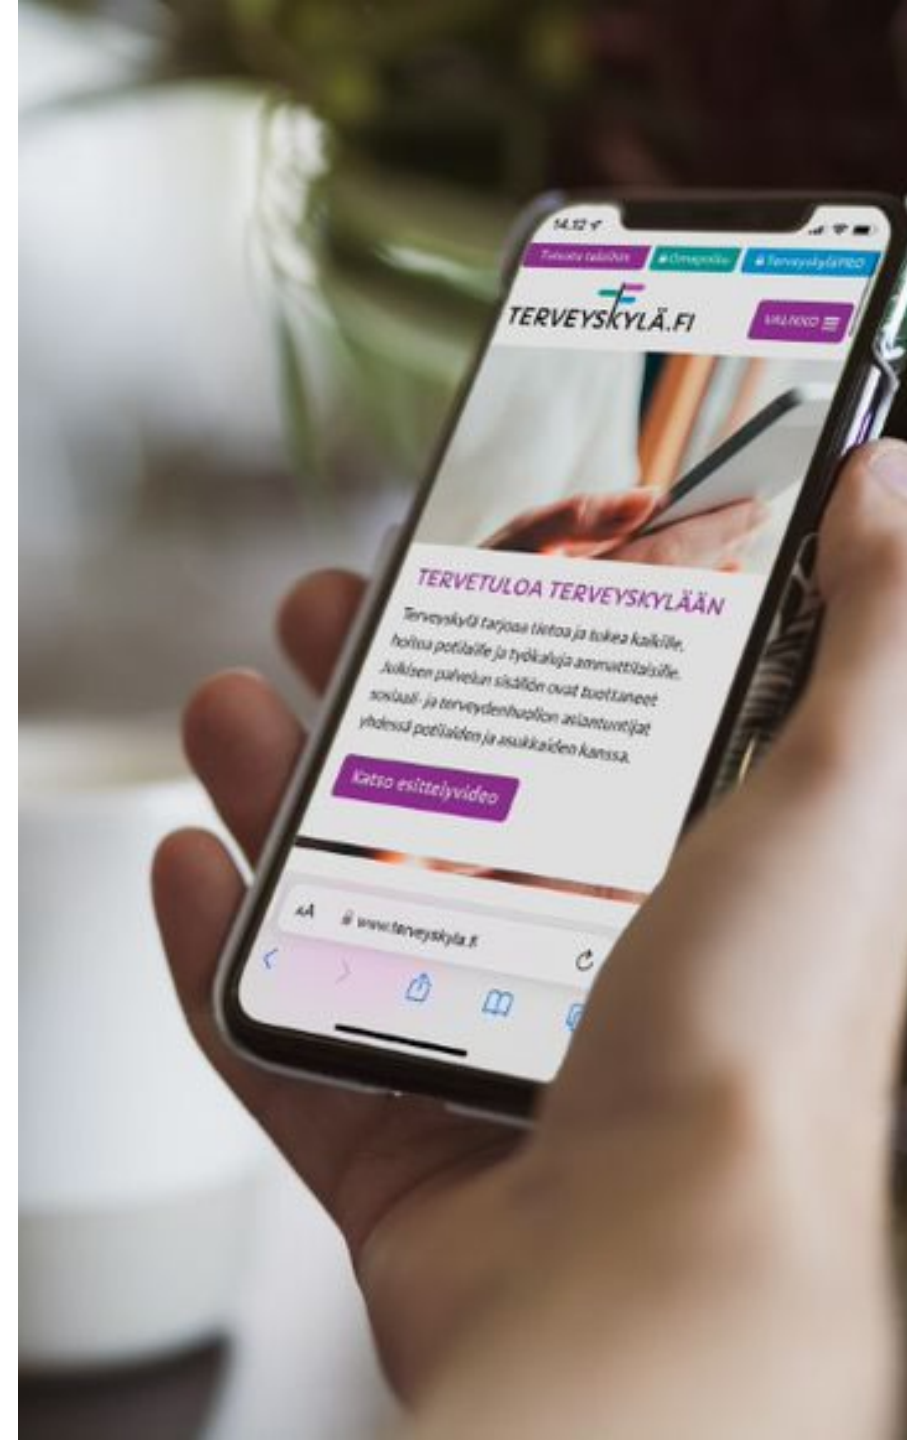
14.12

Tunnista taloihin

Omapolku

TerveyskyläPRO

TERVEYSKYLÄ.FI

VALIKKO

TERVETULOA TERVEYSKYLÄÄN

Terveyskylä tarjoaa tietoa ja tukea kaikille, hoitoa potilaille ja työkaluja ammattilaisille. Julkisen palvelun sisällön ovat tuottaneet sosiaali- ja terveydenhuollon asiantuntijat yhdessä potilaiden ja asukkaiden kanssa.

Katso esittelyvideo

AA

www.terveyskyla.fi